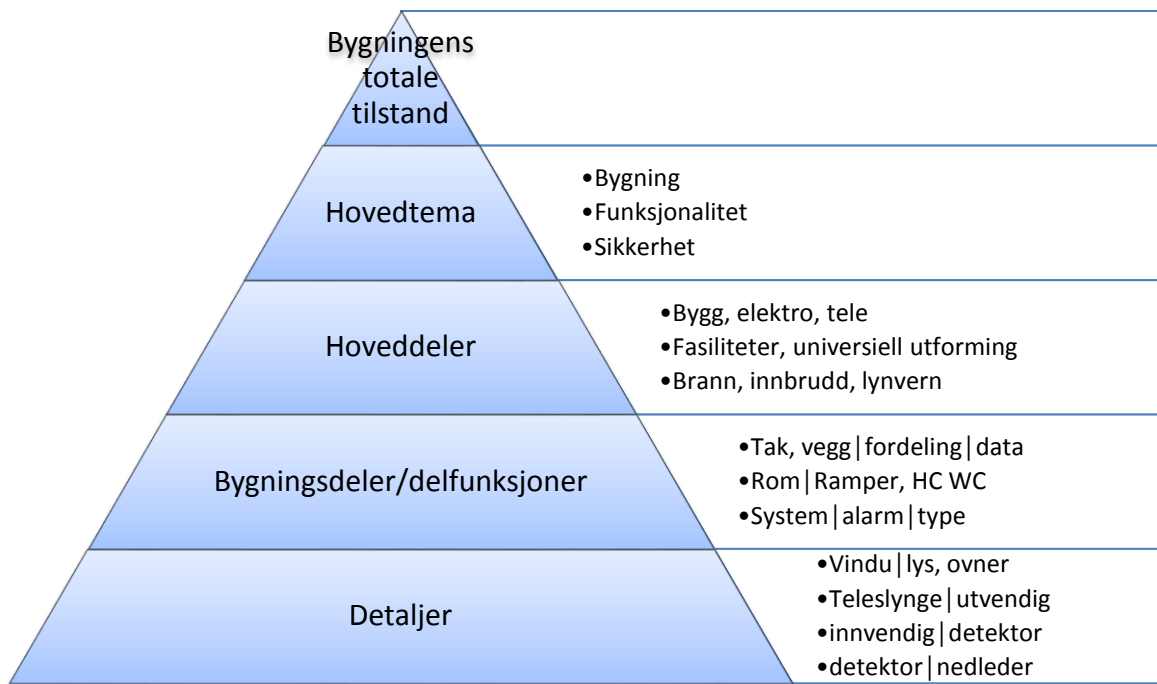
Bygningens totale tilstand

Hovedtema

•Bygning
•Funksjonalitet
•Sikkerhet

Hoveddeler

•Bygg, elektro, tele
•Fasiliteter, universiell utforming
•Brann, innbrudd, lynvern

Bygningsdeler/delfunksjoner

•Tak, vegg|fordeling|data
•Rom|Ramper, HC WC
•System|alarm|type

Detaljer

•Vindu|lys, ovner
•Teleslynge|utvendig
•innvendig|detektor
•detektor|nedleder